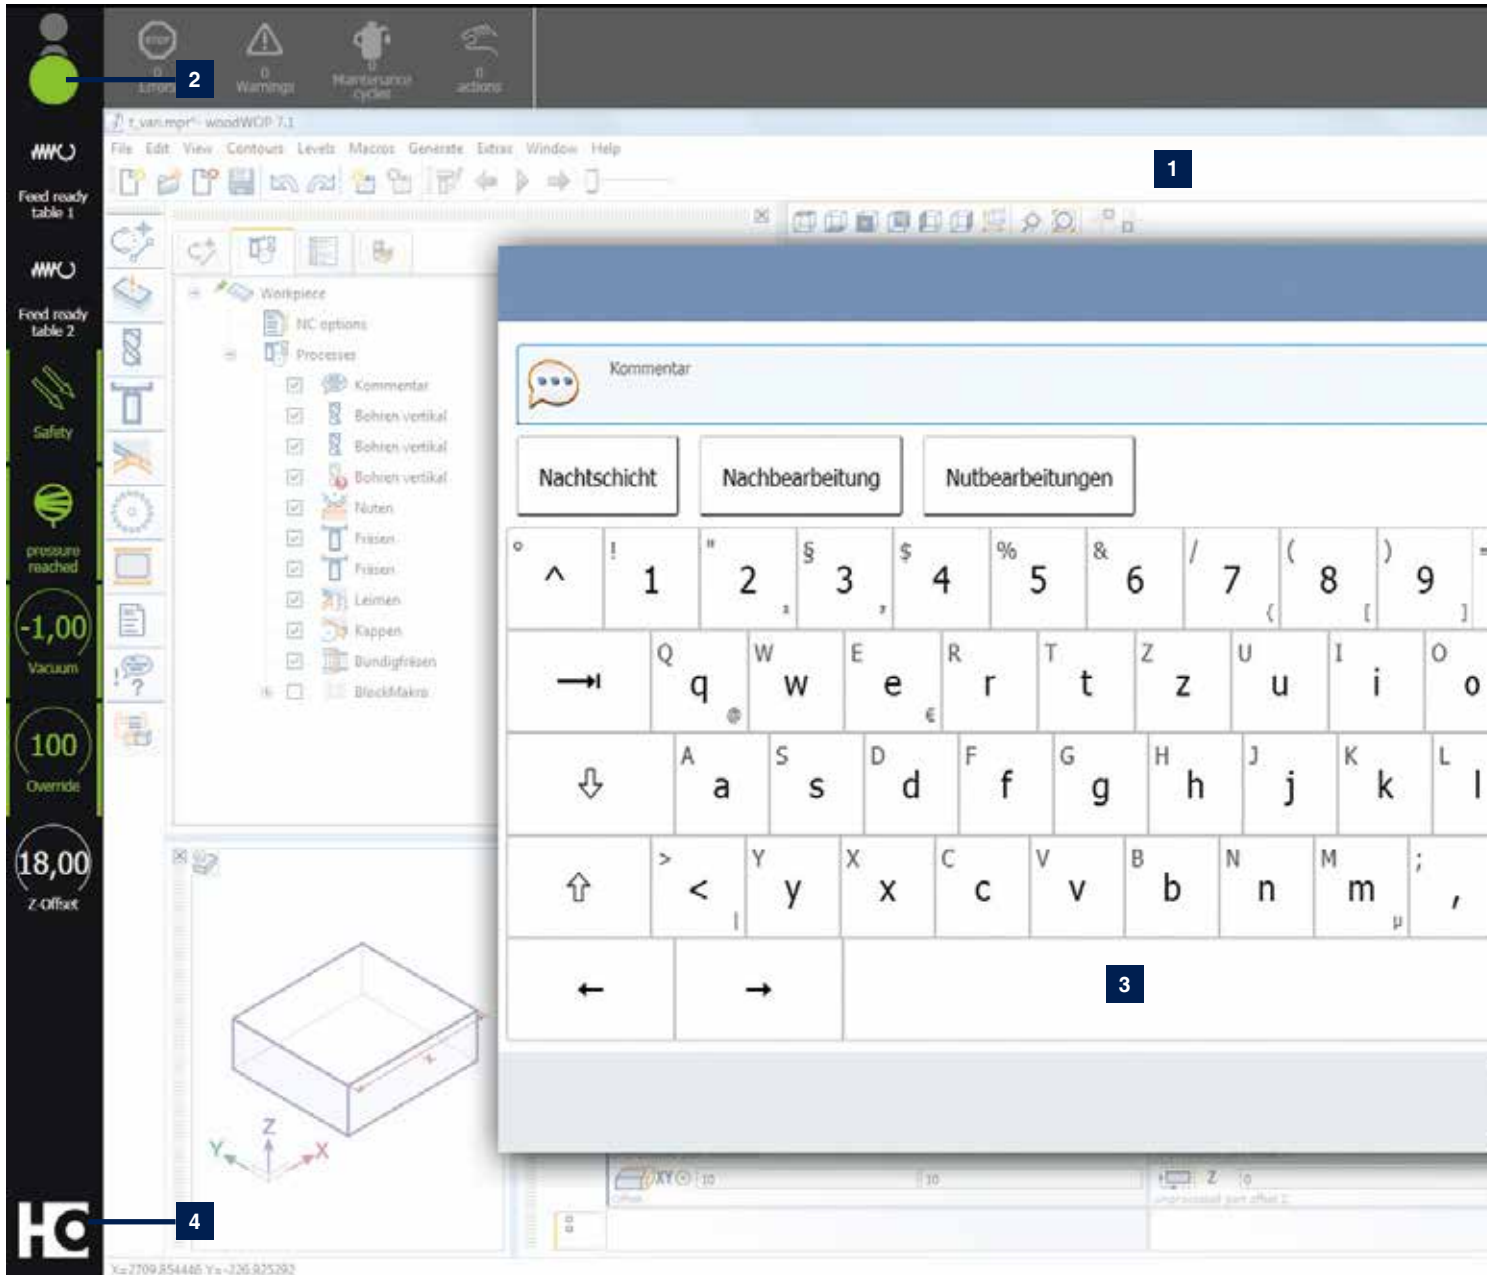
0 Errors
0 Warnings
0 Maintenance cycles
0 actions

2

t_vari.mpr* - woodWOP 7.1
File Edit View Contours Levels Macros Generate Extras Window Help

1

Feed ready table 1
Feed ready table 2
Safety
pressure reached
-1,00 Vacuum
100 Override
18,00 Z-Offset

Workpiece
NC options
Processes
Kommentar
Bohren vertikal
Bohren vertikal
Bohren vertikal
Nuten
Fräsen
Fräsen
Leimen
Kappen
Bündigfräsen
BlockMakro

Kommentar

Nachtschicht
Nachbearbeitung
Nutbearbeitungen

° ^ ! 1 " 2 ² § 3 ³ $ 4 % 5 & 6 / 7 { ( 8 [ ) 9 ]
Q q @ W w E e € R r T t Z z U u I i O o
A a S s D d F f G g H h J j K k L l
> < | Y y X x C c V v B b N n M m µ ; ,

3

Y Z X

4

X=2709.854446 Y=-226.925292